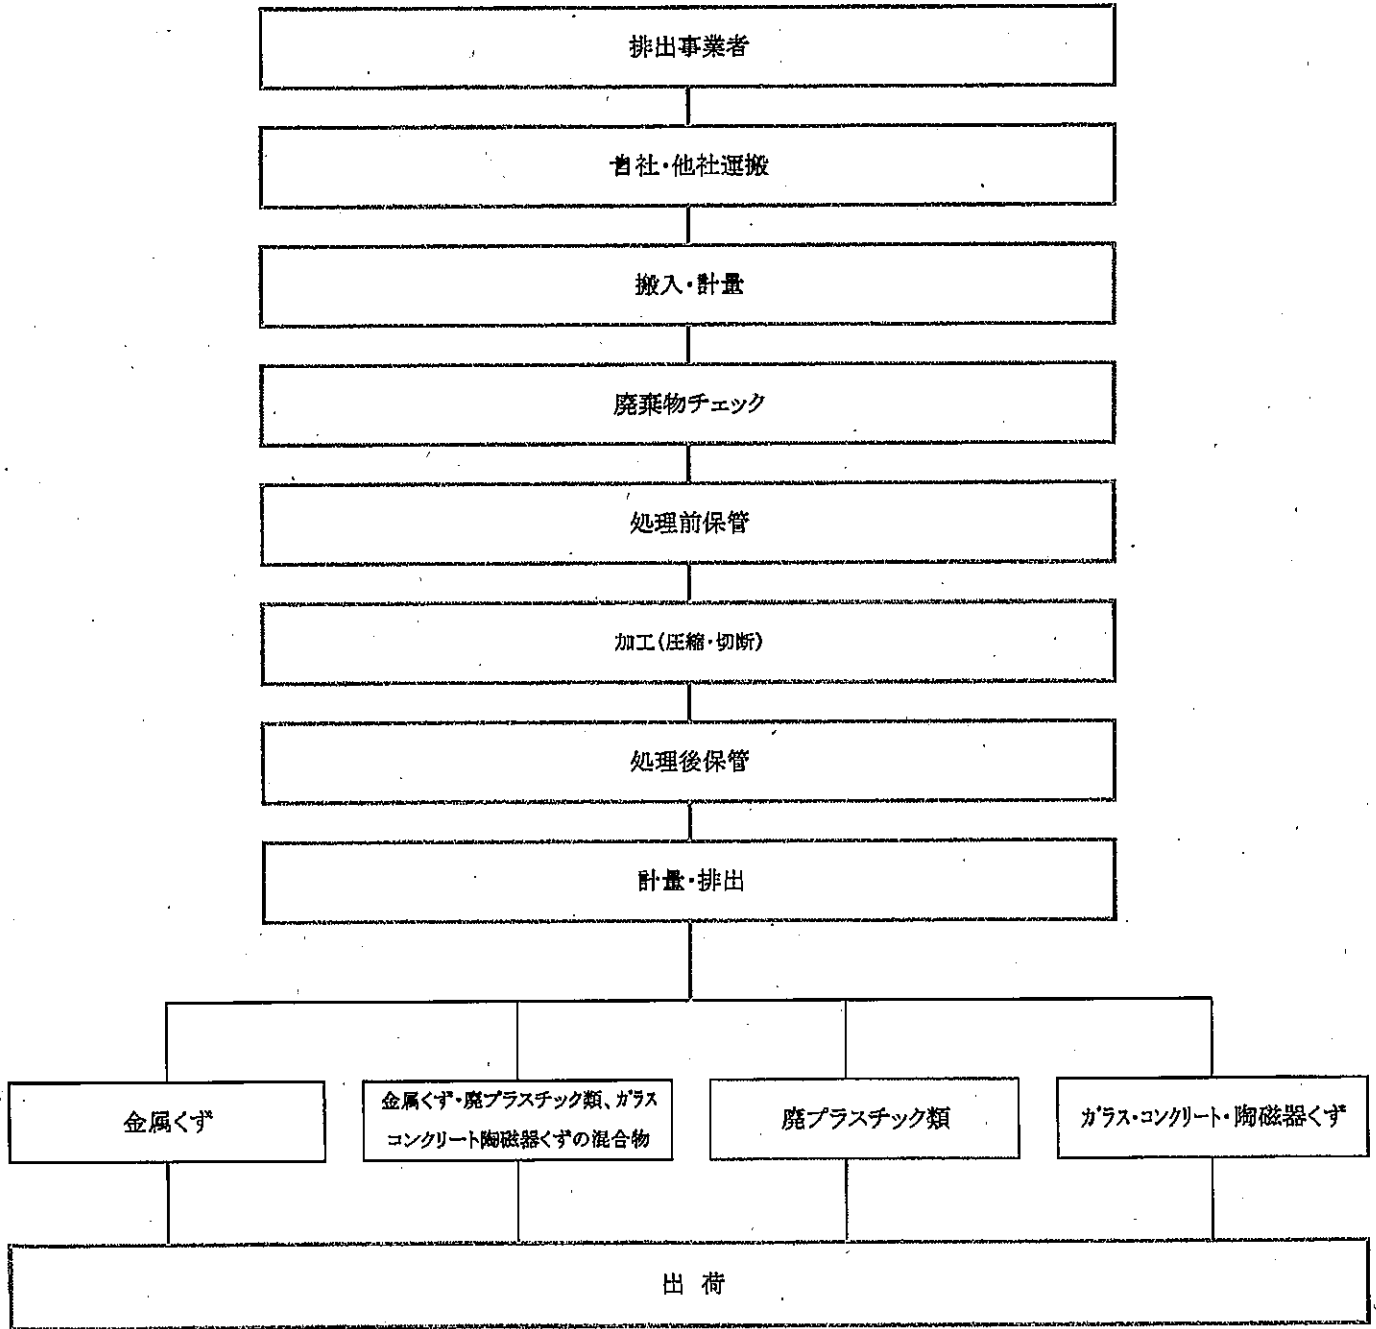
排出事業者

当社・他社運搬

搬入・計量

廃棄物チェック

処理前保管

加工(圧縮・切断)

処理後保管

計量・排出

金属くず

金属くず・廃プラスチック類、ガラスコンクリート陶磁器くずの混合物

廃プラスチック類

ガラス・コンクリート・陶磁器くず

出 荷